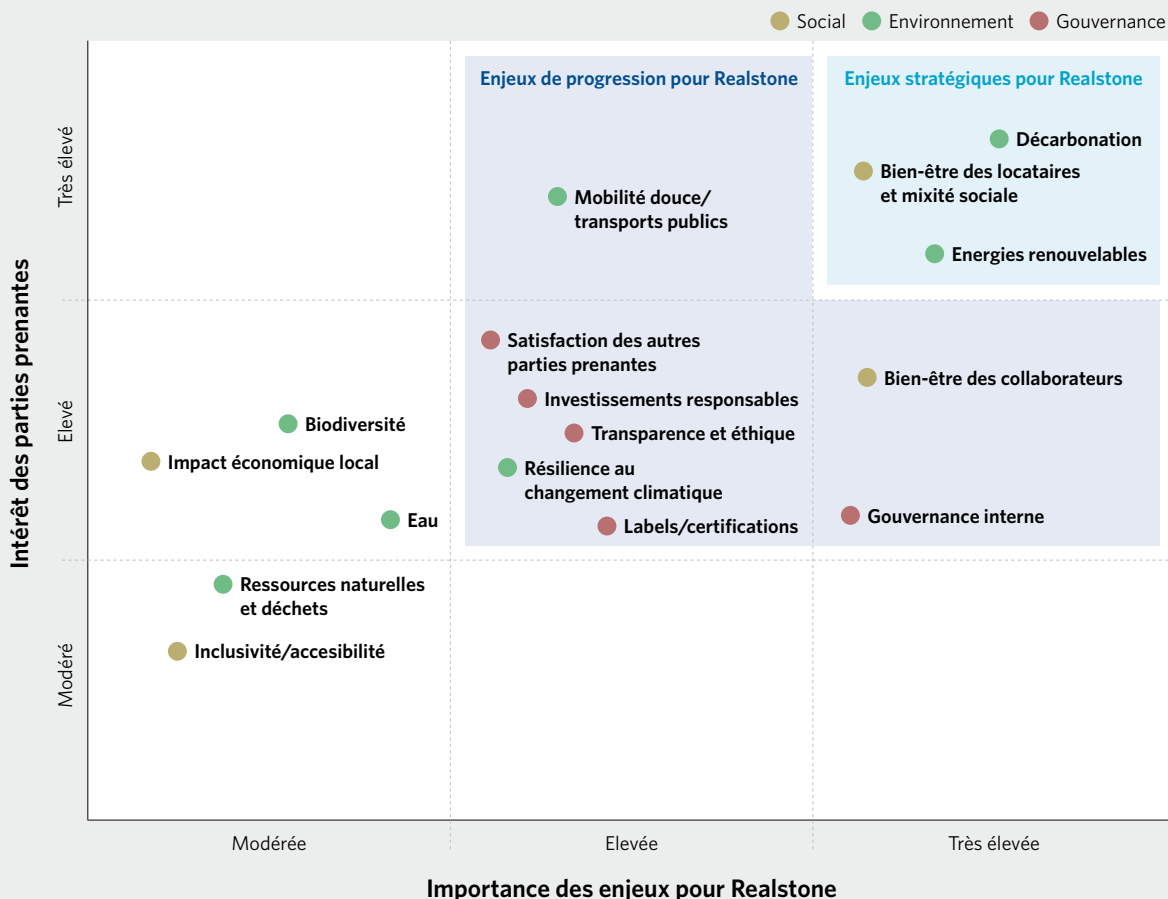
Social Environnement Gouvernance

Enjeux de progression pour Realstone

Enjeux stratégiques pour Realstone

Décarbonation

Bien-être des locataires et mixité sociale

Energies renouvelables

Mobilité douce/ transports publics

Satisfaction des autres parties prenantes

Investissements responsables

Transparence et éthique

Résilience au changement climatique

Labels/certifications

Bien-être des collaborateurs

Gouvernance interne

Biodiversité

Impact économique local

Eau

Ressources naturelles et déchets

Inclusivité/accesibilité

Intérêt des parties prenantes

Très élevé

Elevé

Modéré

Modérée

Elevée

Très élevée

Importance des enjeux pour Realstone